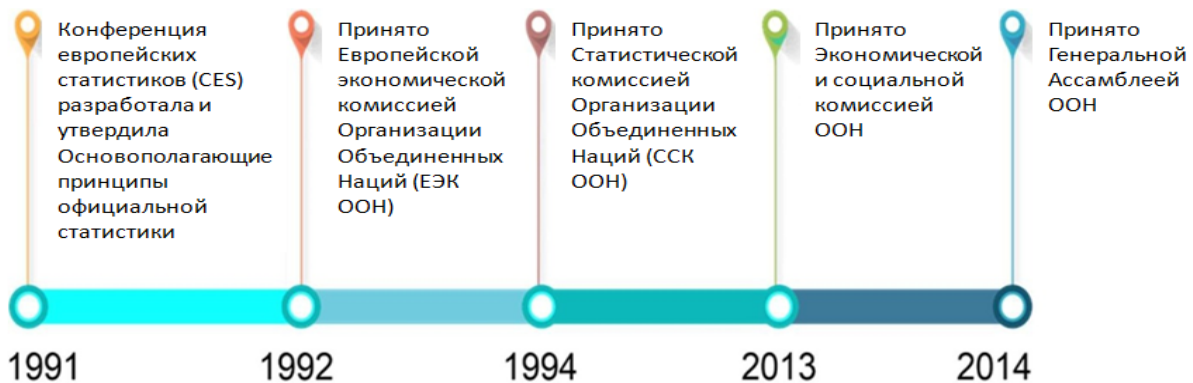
Конференция европейских статистиков (CES) разработала и утвердила Основополагающие принципы официальной статистики

Принято Европейской экономической комиссией Организации Объединенных Наций (ЕЭК ООН)

Принято Статистической комиссией Организации Объединенных Наций (ССК ООН)

Принято Экономической и социальной комиссией ООН

Принято Генеральной Ассамблеей ООН

1991

1992

1994

2013

2014